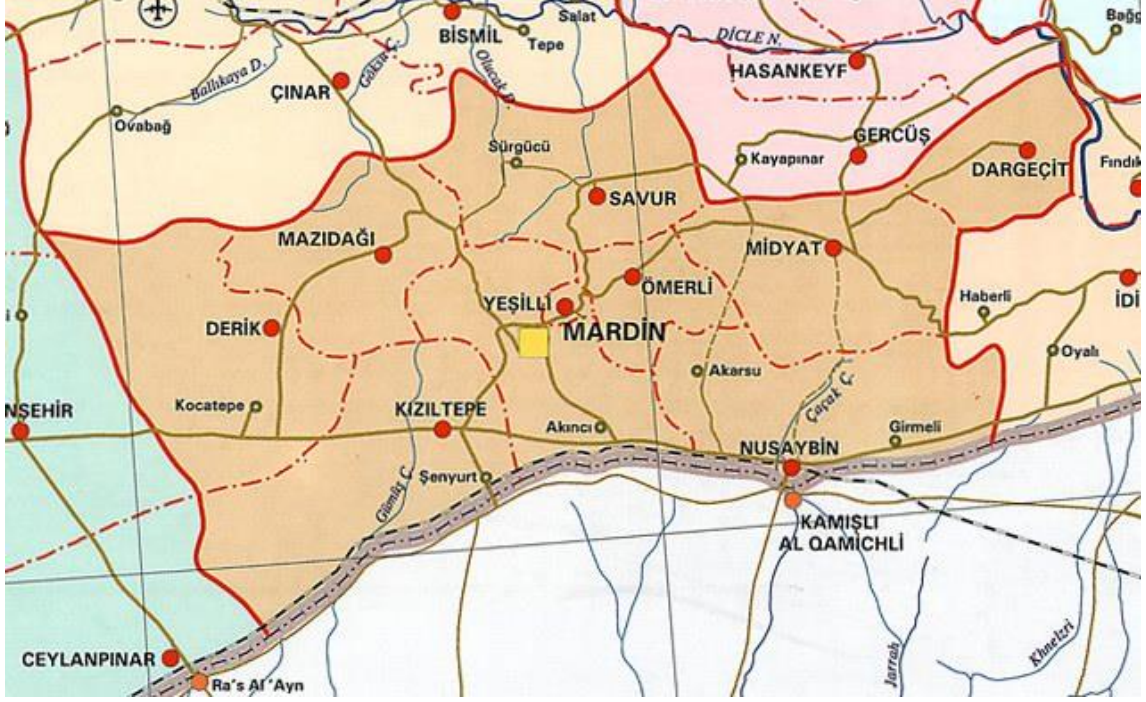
BİSMİL
Salat
Tepe
DİCLE N.
Bağ
HASANKEYF
ÇINAR
Ballıkaya D.
Göksu Ç.
Olucak D.
Ovabağ
Sürgücü
Kayapınar
GERCÜŞ
DARGEÇİT
Fındık
SAVUR
MAZIDAĞI
MİDYAT
ÖMERLİ
YEŞİLLİ
Haberli
İDİ
DERİK
MARDİN
Oyalı
Akarsu
NŞEHİR
Kocatepe
KIZILTEPE
Çaçak Ç.
Akıncı
Girmeli
NUSAYBİN
Şenyurt
Gümüş Ç.
KAMIŞLI
AL QAMICHLI
CEYLANPINAR
Ra's Al 'Ayn
Jarrah
Khnelzri